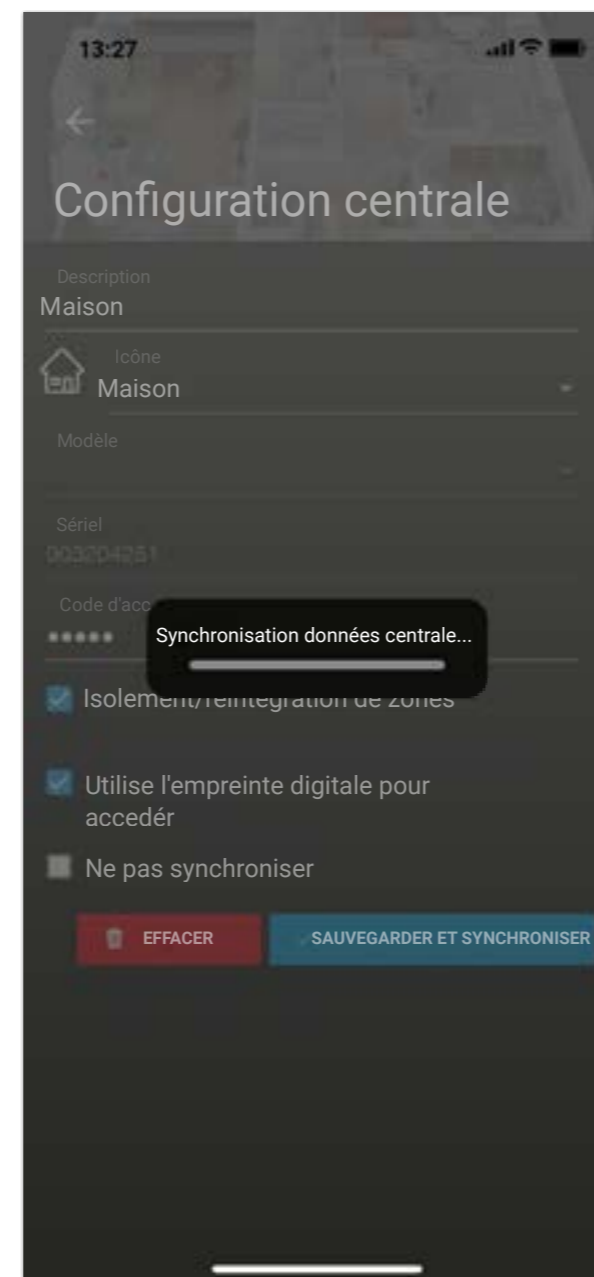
13:27

Configuration centrale

Description
Maison

Icône
Maison

Modèle

Sériel
003204251

Code d'acc

•••••

Synchronisation données centrale...

Isolement/réintégration de zones

Utilise l'empreinte digitale pour accedér

Ne pas synchroniser

EFFACER

SAUVEGARDER ET SYNCHRONISER